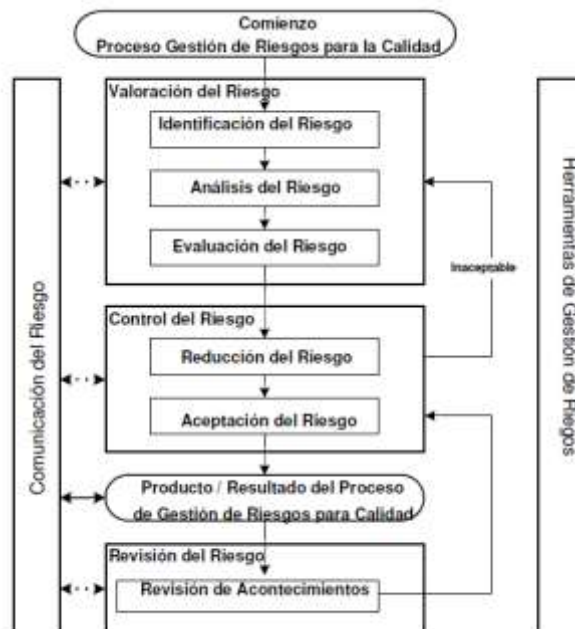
Comienzo
Proceso Gestión de Riesgos para la Calidad

Valoración del Riesgo
Identificación del Riesgo
Análisis del Riesgo
Evaluación del Riesgo

Inaceptable

Control del Riesgo
Reducción del Riesgo
Aceptación del Riesgo

Producto / Resultado del Proceso de Gestión de Riesgos para Calidad

Revisión del Riesgo
Revisión de Acontecimientos

Comunicación del Riesgo

Herramientas de Gestión de Riegos